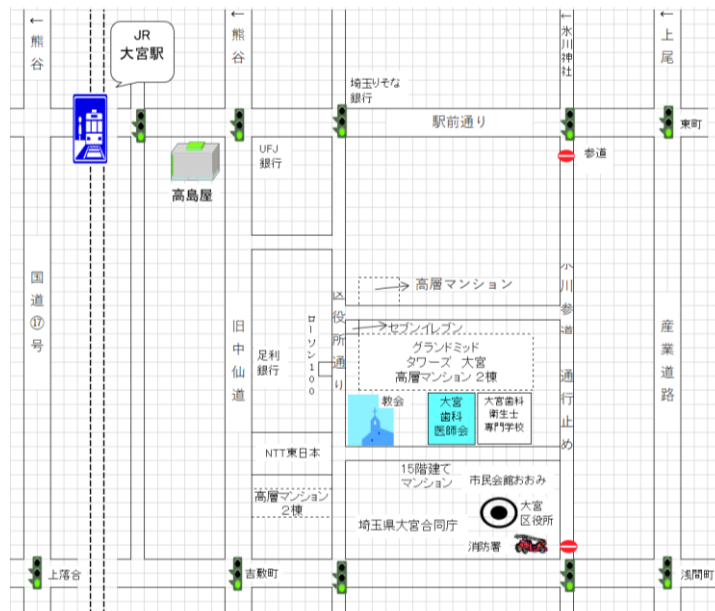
←
熊谷

JR
大宮駅

←
熊谷

←
氷川神社

←
上尾

埼玉りそな銀行

駅前通り

東町

参道

高島屋

UFJ
銀行

高層マンション

区役所通り

セブンイレブン

グランドミッド
タワーズ 大宮
高層マンション 2棟

国道⑰号

旧中仙道

足利銀行

ローソン100

氷川参道

通行止め

産業道路

教会

大宮
歯科
医師会

大宮歯科
衛生士
専門学校

NTT東日本

15階建て
マンション

市民会館おおみ

高層マンション
2棟

大宮
区役所

埼玉県大宮合同庁舎

消防署

上落合

吉敷町

浅間町